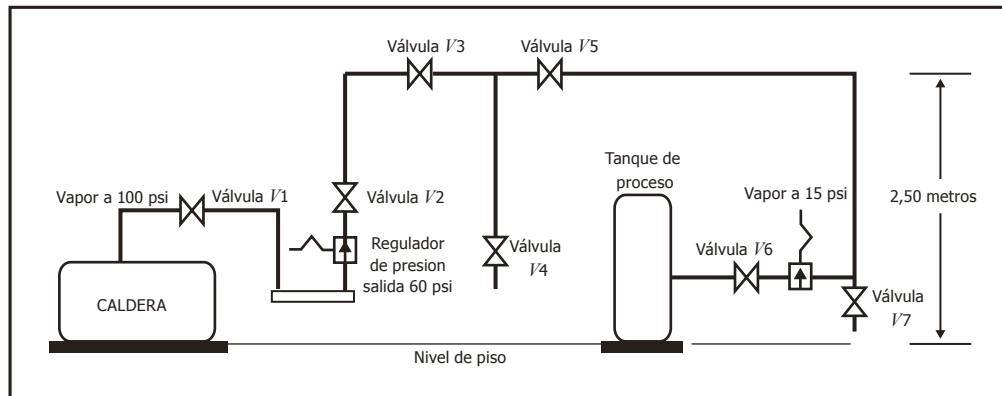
Válvula $V3$
Válvula $V5$

Tanque de proceso

Vapor a 100 psi
Válvula $V1$
Válvula $V2$

Vapor a 15 psi

2,50 metros

Regulador de presion salida 60 psi

Válvula $V4$

Válvula $V6$

Válvula $V7$

CALDERA

Nivel de piso